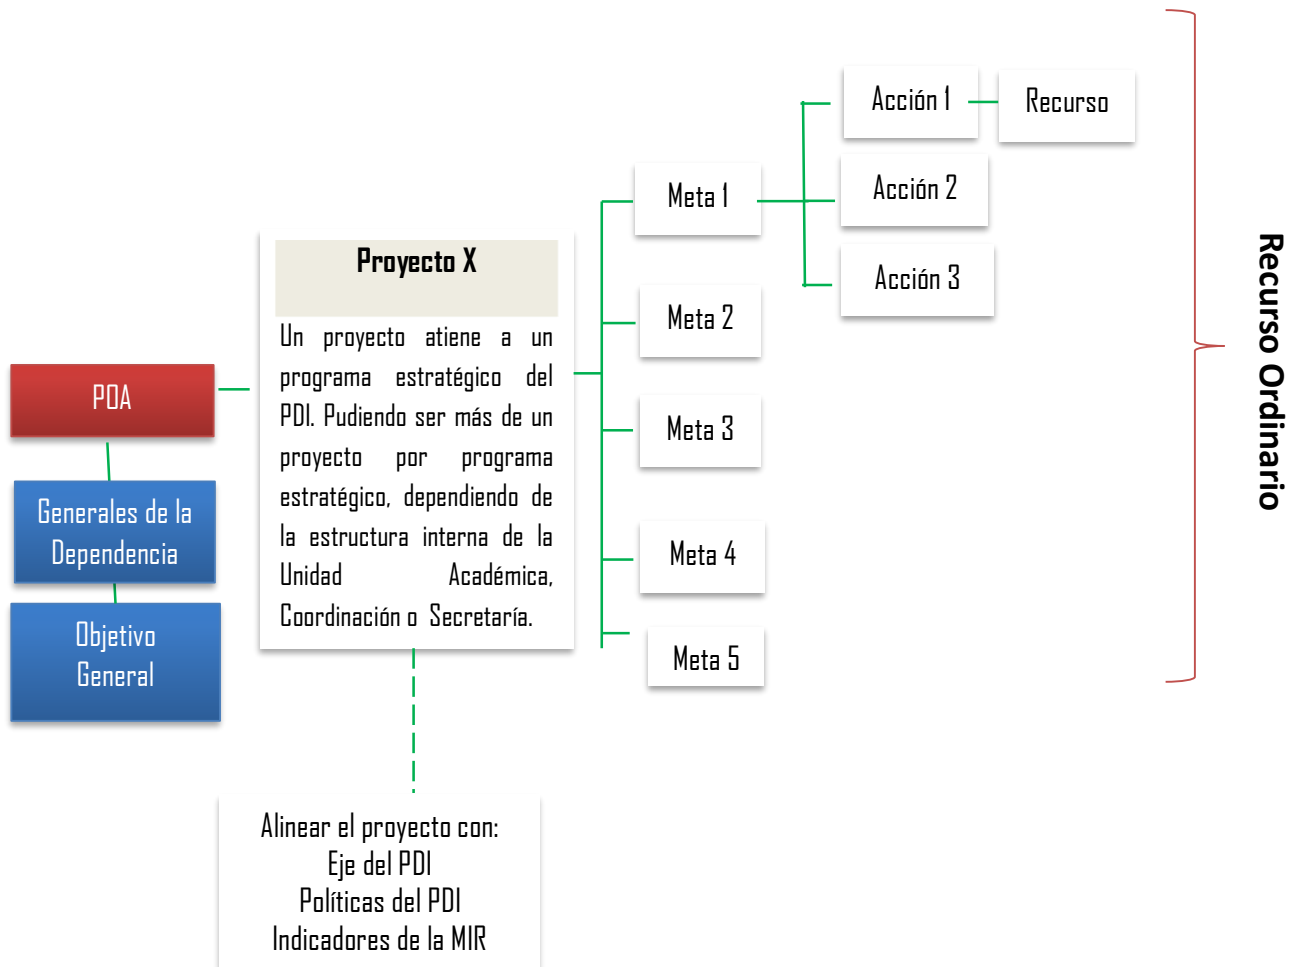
PDA

Generales de la Dependencia

Objetivo General

Proyecto X

Un proyecto atiene a un programa estratégico del PDI. Pudiendo ser más de un proyecto por programa estratégico, dependiendo de la estructura interna de la Unidad Académica, Coordinación o Secretaría.

Alinear el proyecto con:
Eje del PDI
Políticas del PDI
Indicadores de la MIR

Meta 1

Meta 2

Meta 3

Meta 4

Meta 5

Acción 1

Recurso

Acción 2

Acción 3

Recurso Ordinario